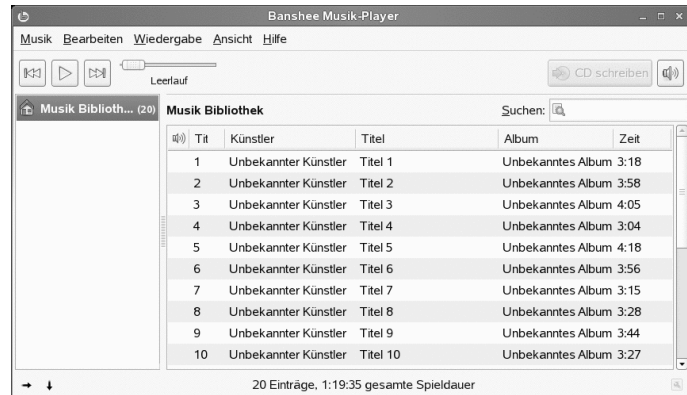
Banshee Musik-Player

Musik Bearbeiten Wiedergabe Ansicht Hilfe

Leerlauf

CD schreiben

Musik Biblioth... (20)

Musik Bibliothek

Suchen:

| Tit | Künstler | Titel | Album | Zeit |
|---|---|---|---|---|
| 1 | Unbekannter Künstler | Titel 1 | Unbekanntes Album | 3:18 |
| 2 | Unbekannter Künstler | Titel 2 | Unbekanntes Album | 3:58 |
| 3 | Unbekannter Künstler | Titel 3 | Unbekanntes Album | 4:05 |
| 4 | Unbekannter Künstler | Titel 4 | Unbekanntes Album | 3:04 |
| 5 | Unbekannter Künstler | Titel 5 | Unbekanntes Album | 4:18 |
| 6 | Unbekannter Künstler | Titel 6 | Unbekanntes Album | 3:56 |
| 7 | Unbekannter Künstler | Titel 7 | Unbekanntes Album | 3:15 |
| 8 | Unbekannter Künstler | Titel 8 | Unbekanntes Album | 3:28 |
| 9 | Unbekannter Künstler | Titel 9 | Unbekanntes Album | 3:44 |
| 10 | Unbekannter Künstler | Titel 10 | Unbekanntes Album | 3:27 |

20 Einträge, 1:19:35 gesamte Spieldauer